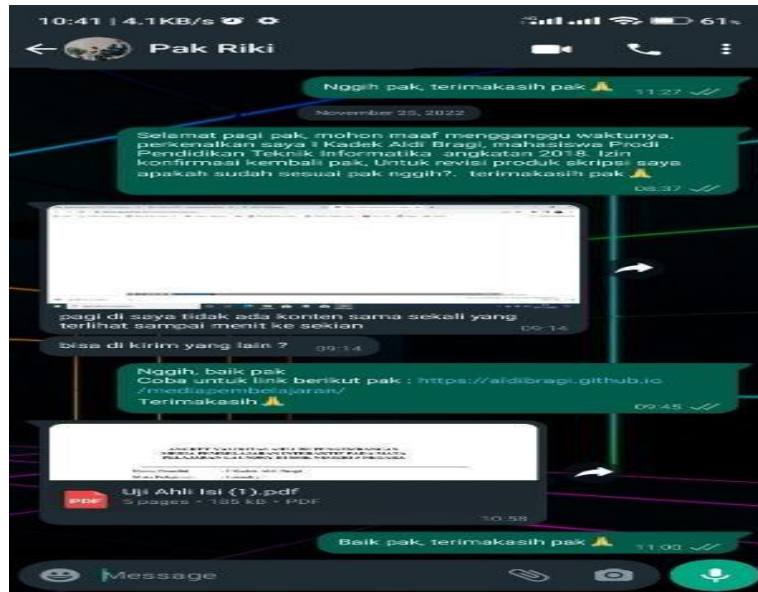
10:41 | 4.1KB/s

61%

Pak Riki

Nggih pak, terimakasih pak 🙏 11:27

November 25, 2022

Selamat pagi pak, mohon maaf mengganggu waktunya, perkenalkan saya I Kadek Aidi Bragi, mahasiswa Prodi Pendidikan Teknik Informatika angkatan 2018. Izin konfirmasi kembali pak, Untuk revisi produk skripsi saya apakah sudah sesuai pak nggih?. terimakasih pak 🙏 08:37

pagi di saya tidak ada konten sama sekali yang terlihat sampai menit ke sekian 09:14

bisa di kirim yang lain ? 09:14

Nggih, baik pak
Coba untuk link berikut pak : https://aidibragi.github.io/mediapembelajaran/
Terimakasih 🙏 09:45

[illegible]

Uji Ahli Isi (1).pdf
5 pages • 185 kB • PDF
10:58

Baik pak, terimakasih pak 🙏 11:03

Message